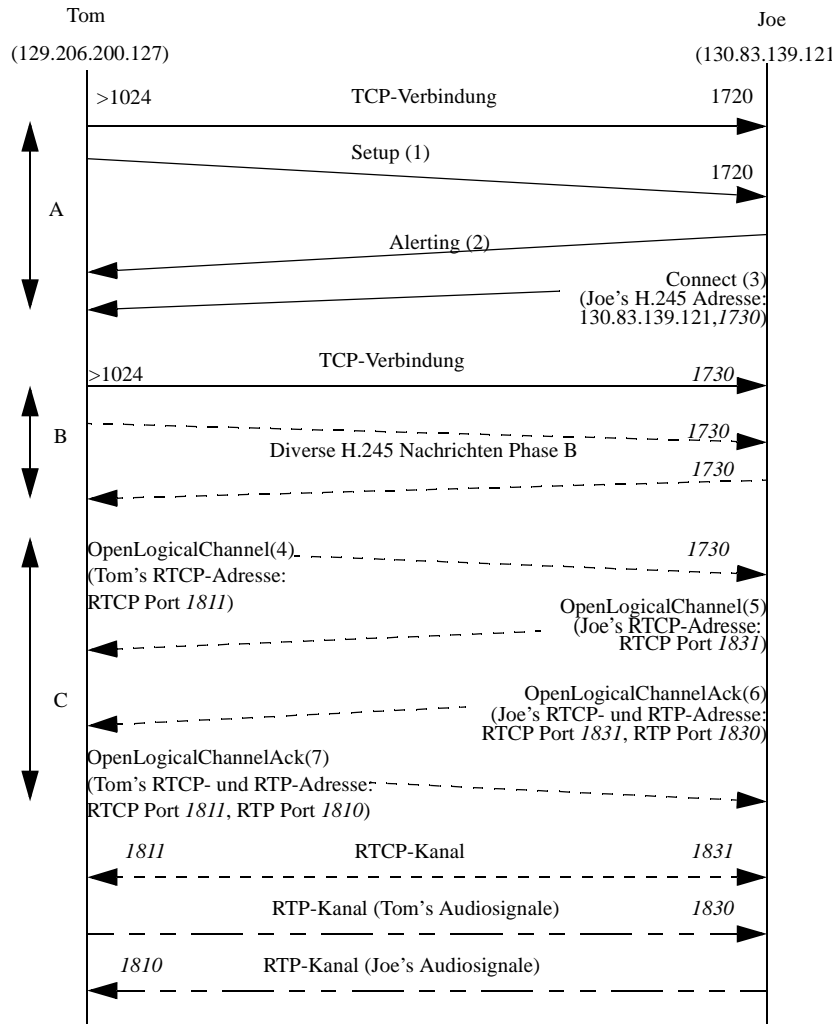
Tom

(129.206.200.127)

Joe

(130.83.139.121

>1024 TCP-Verbindung 1720

Setup (1)

1720

A

Alerting (2)

Connect (3)
(Joe's H.245 Adresse:
130.83.139.121,*1730*)

>1024 TCP-Verbindung *1730*

B

*1730*

Diverse H.245 Nachrichten Phase B

*1730*

OpenLogicalChannel(4)
(Tom's RTCP-Adresse:
RTCP Port *1811*)

*1730*

OpenLogicalChannel(5)
(Joe's RTCP-Adresse:
RTCP Port *1831*)

C

OpenLogicalChannelAck(6)
(Joe's RTCP- und RTP-Adresse:
RTCP Port *1831*, RTP Port *1830*)

OpenLogicalChannelAck(7)
(Tom's RTCP- und RTP-Adresse:
RTCP Port *1811*, RTP Port *1810*)

*1811* RTCP-Kanal *1831*

RTP-Kanal (Tom's Audiosignale) *1830*

*1810* RTP-Kanal (Joe's Audiosignale)